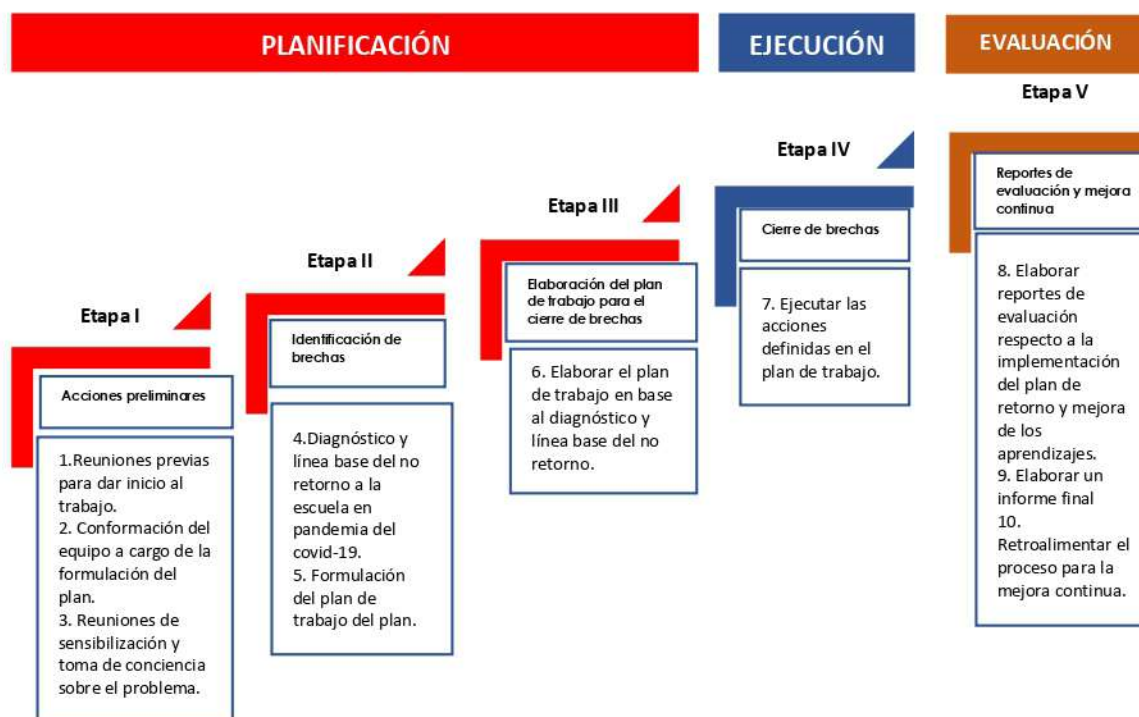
PLANIFICACIÓN

EJECUCIÓN

EVALUACIÓN

Etapa I

Acciones preliminares

1.Reuniones previas para dar inicio al trabajo.
2. Conformación del equipo a cargo de la formulación del plan.
3. Reuniones de sensibilización y toma de conciencia sobre el problema.

Etapa II

Identificación de brechas

4.Diagnóstico y línea base del no retorno a la escuela en pandemia del covid-19.
5. Formulación del plan de trabajo del plan.

Etapa III

Elaboración del plan de trabajo para el cierre de brechas

6. Elaborar el plan de trabajo en base al diagnóstico y línea base del no retorno.

Etapa IV

Cierre de brechas

7. Ejecutar las acciones definidas en el plan de trabajo.

Etapa V

Reportes de evaluación y mejora continua

8. Elaborar reportes de evaluación respecto a la implementación del plan de retorno y mejora de los aprendizajes.
9. Elaborar un informe final
10. Retroalimentar el proceso para la mejora continua.